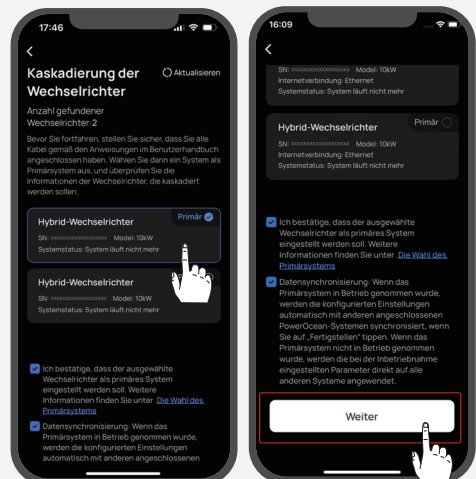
17:46

<

Kaskadierung der Wechselrichter

Aktualisieren

Anzahl gefundener Wechselrichter:2

Bevor Sie fortfahren, stellen Sie sicher, dass Sie alle Kabel gemäß den Anweisungen im Benutzerhandbuch angeschlossen haben. Wählen Sie dann ein System als Primärsystem aus, und überprüfen Sie die Informationen der Wechselrichter, die kaskadiert werden sollen.

Hybrid-Wechselrichter
Primär
SN: xxxxxxxxxxxxxxxx Model: 10kW
Systemstatus: System läuft nicht mehr

Hybrid-Wechselrichter
SN: xxxxxxxxxxxxxxxx Model: 10kW
Systemstatus: System läuft nicht mehr

Ich bestätige, dass der ausgewählte Wechselrichter als primäres System eingestellt werden soll. Weitere Informationen finden Sie unter Die Wahl des Primärsystems

Datensynchronisierung: Wenn das Primärsystem in Betrieb genommen wurde, werden die konfigurierten Einstellungen automatisch mit anderen angeschlossenen

16:09

<

SN: xxxxxxxxxxxxxxxx Model: 10kW
Internetverbindung: Ethernet
Systemstatus: System läuft nicht mehr

Hybrid-Wechselrichter
Primär
SN: xxxxxxxxxxxxxxxx Model: 10kW
Internetverbindung: Ethernet
Systemstatus: System läuft nicht mehr

Ich bestätige, dass der ausgewählte Wechselrichter als primäres System eingestellt werden soll. Weitere Informationen finden Sie unter Die Wahl des Primärsystems

Datensynchronisierung: Wenn das Primärsystem in Betrieb genommen wurde, werden die konfigurierten Einstellungen automatisch mit anderen angeschlossenen PowerOcean-Systemen synchronisiert, wenn Sie auf „Fertigstellen" tippen. Wenn das Primärsystem nicht in Betrieb genommen wurde, werden die bei der Inbetriebnahme eingestellten Parameter direkt auf alle anderen Systeme angewendet.

Weiter